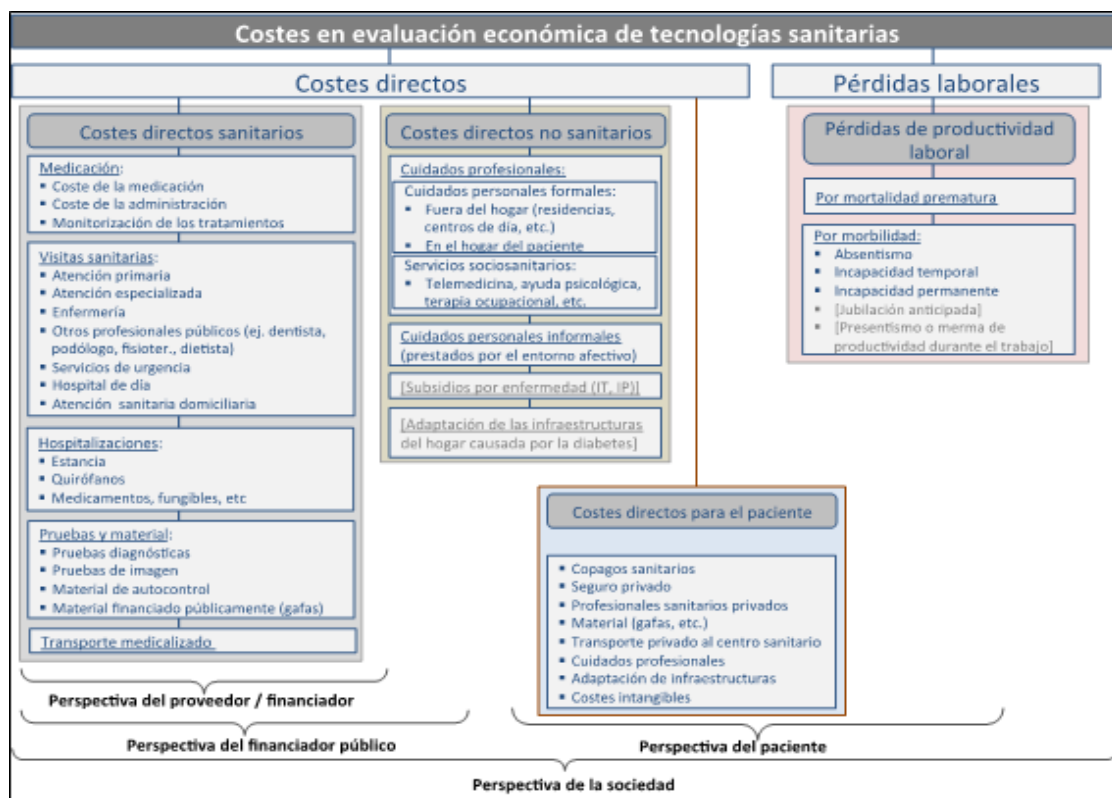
Costes en evaluación económica de tecnologías sanitarias

Costes directos

Pérdidas laborales

Costes directos sanitarios

Medicación:
- Coste de la medicación
- Coste de la administración
- Monitorización de los tratamientos

Visitas sanitarias:
- Atención primaria
- Atención especializada
- Enfermería
- Otros profesionales públicos (ej. dentista, podólogo, fisioter., dietista)
- Servicios de urgencia
- Hospital de día
- Atención sanitaria domiciliaria

Hospitalizaciones:
- Estancia
- Quirófanos
- Medicamentos, fungibles, etc

Pruebas y material:
- Pruebas diagnósticas
- Pruebas de imagen
- Material de autocontrol
- Material financiado públicamente (gafas)

Transporte medicalizado

Costes directos no sanitarios

Cuidados profesionales:
Cuidados personales formales:
- Fuera del hogar (residencias, centros de día, etc.)
- En el hogar del paciente
Servicios sociosanitarios:
- Telemedicina, ayuda psicológica, terapia ocupacional, etc.

Cuidados personales informales (prestados por el entorno afectivo)

[Subsidios por enfermedad (IT, IP)]

[Adaptación de las infraestructuras del hogar causada por la diabetes]

Pérdidas de productividad laboral

Por mortalidad prematura

Por morbilidad:
- Absentismo
- Incapacidad temporal
- Incapacidad permanente
- [Jubilación anticipada]
- [Presentismo o merma de productividad durante el trabajo]

Costes directos para el paciente

- Copagos sanitarios
- Seguro privado
- Profesionales sanitarios privados
- Material (gafas, etc.)
- Transporte privado al centro sanitario
- Cuidados profesionales
- Adaptación de infraestructuras
- Costes intangibles

Perspectiva del proveedor / financiador

Perspectiva del financiador público

Perspectiva del paciente

Perspectiva de la sociedad